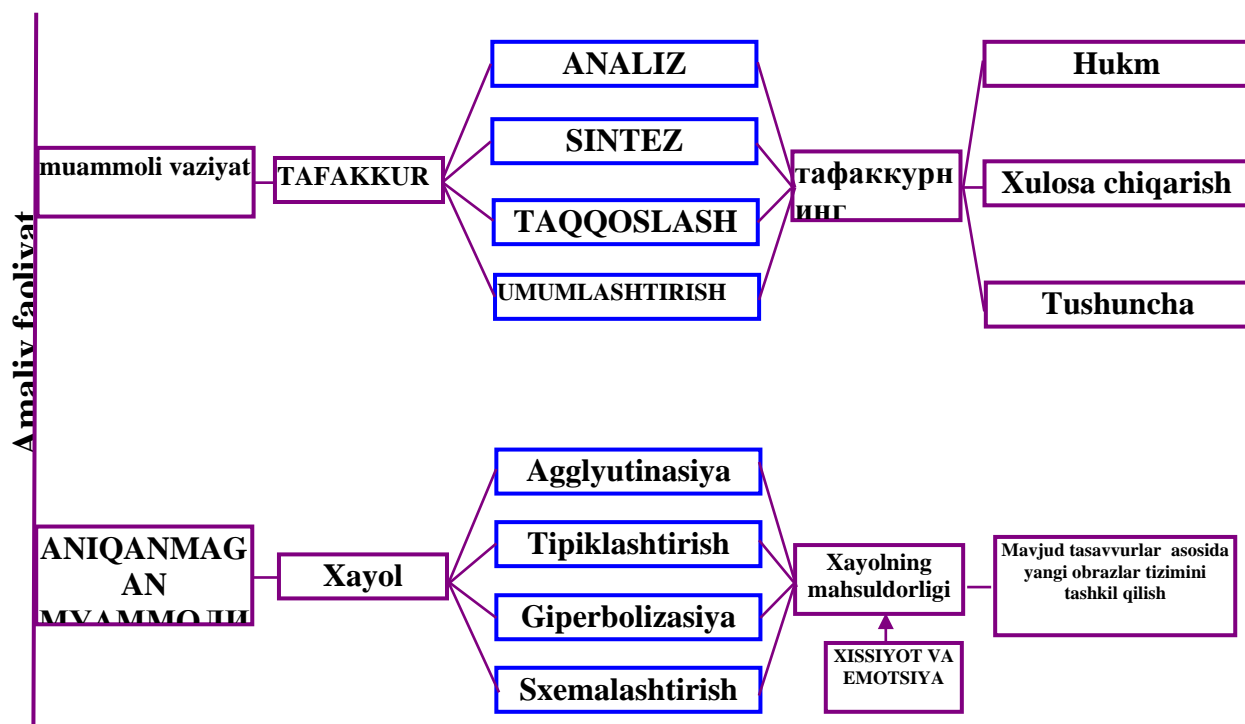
Amaliy faoliyat

muammoli vaziyat

TAFAKKUR

ANALIZ

SINTEZ

TAQQOSLASH

UMUMLASHTIRISH

тафаккурнинг

Hukm

Xulosa chiqarish

Tushuncha

ANIQANMAGAN МУАММОЛИ

Xayol

Agglyutinasiya

Tipiklashtirish

Giperbolizasiya

Sxemalashtirish

Xayolning mahsuldorligi

Mavjud tasavvurlar asosida yangi obrazlar tizimini tashkil qilish

XISSIYOT VA EMOTSIYA